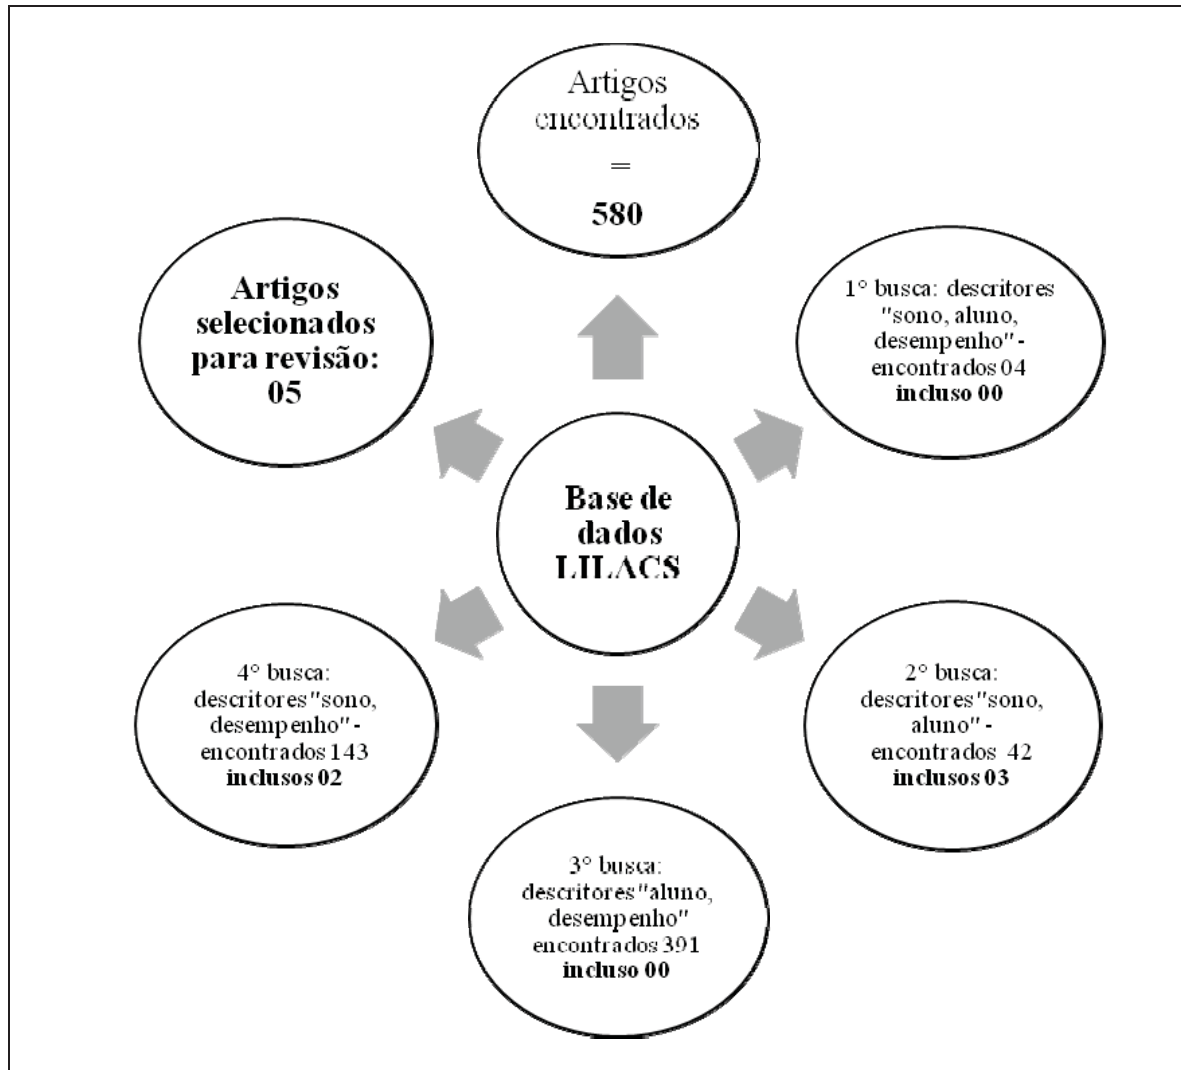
Artigos encontrados = 580

Artigos selecionados para revisão: 05

1° busca: descritores "sono, aluno, desempenho" - encontrados 04 incluso 00

Base de dados LILACS

4° busca: descritores "sono, desempenho" - encontrados 143 inclusos 02

2° busca: descritores "sono, aluno" - encontrados 42 inclusos 03

3° busca: descritores "aluno, desempenho" encontrados 391 incluso 00